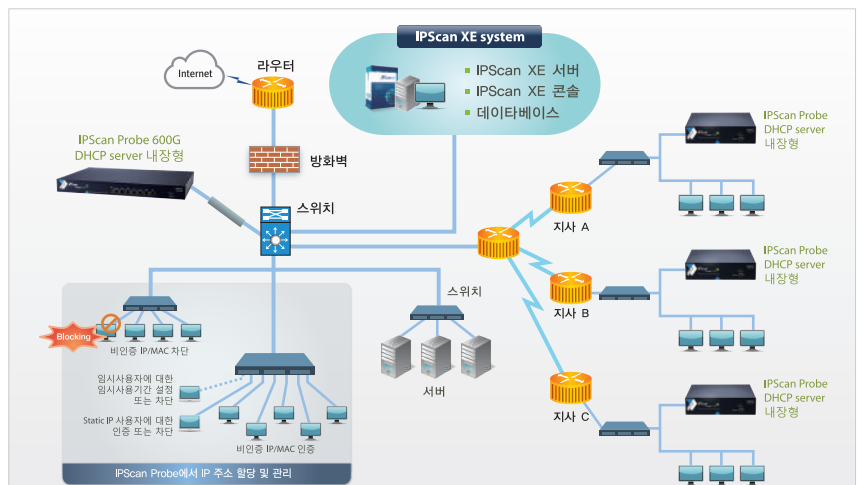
IPScan XE system

IPScan XE 서버
IPScan XE 콘솔
데이타베이스

Internet

라우터

방화벽

IPScan Probe 600G
DHCP server 내장형

스위치

지사 A

IPScan Probe
DHCP server
내장형

지사 B

IPScan Probe
DHCP server
내장형

지사 C

IPScan Probe
DHCP server
내장형

스위치

서버

Blocking

비인증 IP/MAC 차단

임시사용자에 대한
임시사용기간 설정
또는 차단

Static IP 사용자에 대한
인증 또는 차단

비인증 IP/MAC 인증

IPScan Probe에서 IP 주소 할당 및 관리